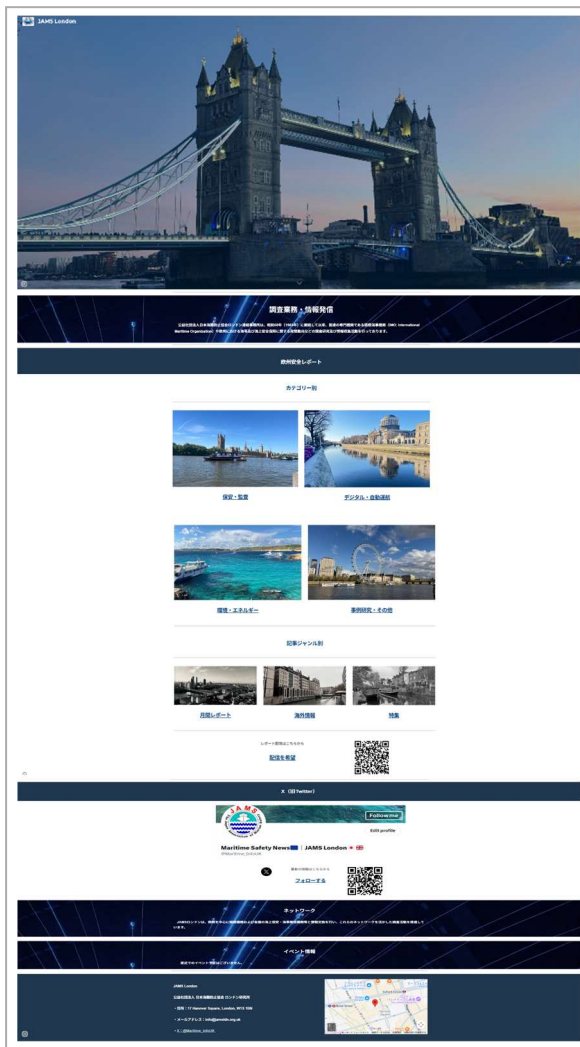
JAMS London

調査業務・情報発信

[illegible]

欧州安全レポート

カテゴリー別

保安・監査

デジタル・自動運航

環境・エネルギー

事例研究・その他

記事ジャンル別

月間レポート

海外情報

特集

レポート配信はこちらから

配信を希望

X（旧Twitter）

Follow me

Edit profile

Maritime Safety News | JAMS London

@Maritime_JAMSUK

最新の情報はこちらから

フォローする

ネットワーク

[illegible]

イベント情報

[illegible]

JAMS London

公益社団法人 日本海難防止協会 ロンドン研究所

・住所：17 Hanover Square, London, W1S 1BN

・メールアドレス：info@jamslondon.org.uk

・X：@Maritime_JAMSUK